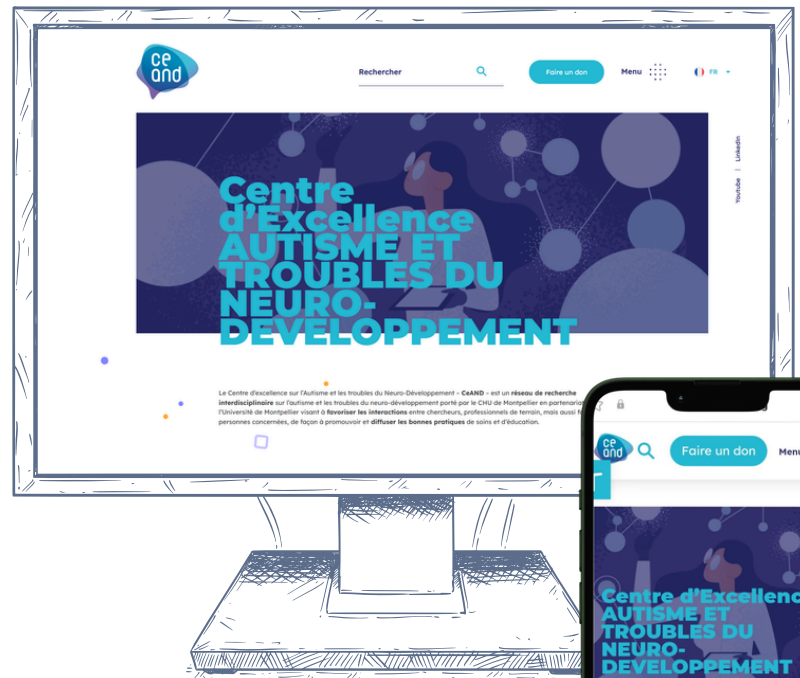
ce and

Rechercher

Faire un don

Menu

FR

Linkedin | Youtube

Centre d'Excellence AUTISME ET TROUBLES DU NEURO-DEVELOPPEMENT

Le Centre d'excellence sur l'Autisme et les troubles du Neuro-Développement – CeAND – est un réseau de recherche interdisciplinaire sur l'autisme et les troubles du neuro-développement porté par le CHU de Montpellier en partenariat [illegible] l'Université de Montpellier visant à favoriser les interactions entre chercheurs, professionnels de terrain, mais aussi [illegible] personnes concernées, de façon à promouvoir et diffuser les bonnes pratiques de soins et d'éducation.

ce and

Faire un don

Menu

Centre d'Excellence AUTISME ET TROUBLES DU NEURO-DEVELOPPEMENT